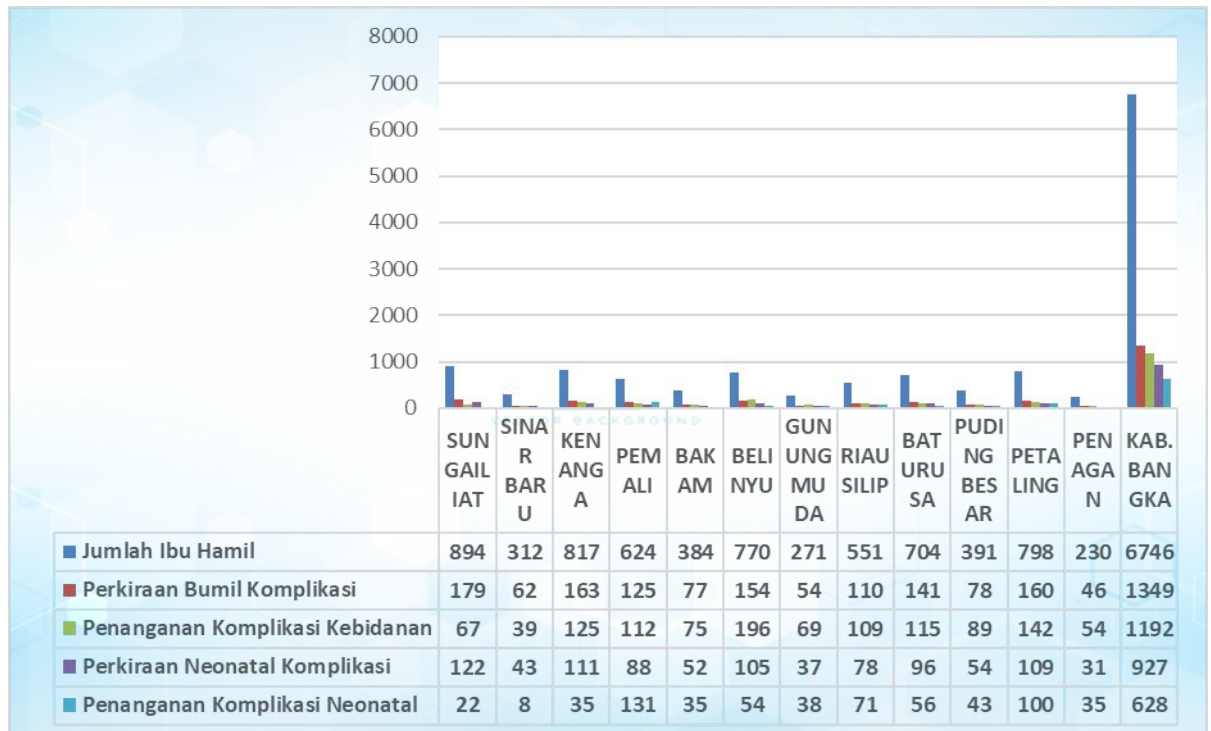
8000
7000
6000
5000
4000
3000
2000
1000
0

| | SUNGAILIAT | SINAR BARU | KENANGA | PEMALI | BAKAM | BELINYU | GUNUNG MUDA | RIAU SILIP | BATURUSA | PUDING BESAR | PETALING | PENAGAN | KAB. BANGKA |
|---|---|---|---|---|---|---|---|---|---|---|---|---|---|
| Jumlah Ibu Hamil | 894 | 312 | 817 | 624 | 384 | 770 | 271 | 551 | 704 | 391 | 798 | 230 | 6746 |
| Perkiraan Bumil Komplikasi | 179 | 62 | 163 | 125 | 77 | 154 | 54 | 110 | 141 | 78 | 160 | 46 | 1349 |
| Penanganan Komplikasi Kebidanan | 67 | 39 | 125 | 112 | 75 | 196 | 69 | 109 | 115 | 89 | 142 | 54 | 1192 |
| Perkiraan Neonatal Komplikasi | 122 | 43 | 111 | 88 | 52 | 105 | 37 | 78 | 96 | 54 | 109 | 31 | 927 |
| Penanganan Komplikasi Neonatal | 22 | 8 | 35 | 131 | 35 | 54 | 38 | 71 | 56 | 43 | 100 | 35 | 628 |